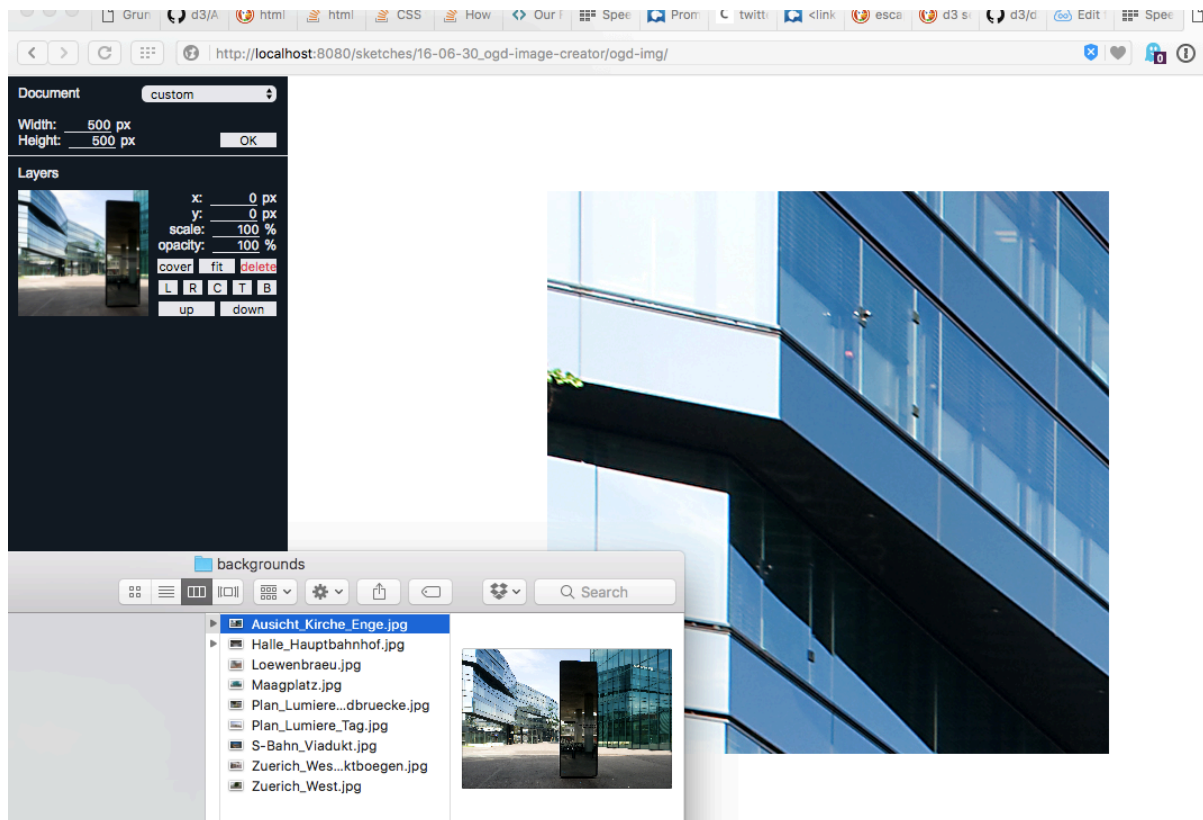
Grun d3/A html html CSS How Our Spee Prom twitt <link esca d3 s d3/d Edit Spee

http://localhost:8080/sketches/16-06-30_ogd-image-creator/ogd-img/

0

Document custom

Width: 500 px
Height: 500 px OK

Layers

x: 0 px
y: 0 px
scale: 100 %
opacity: 100 %

cover fit delete

L R C T B

up down

backgrounds

Search

Ausicht_Kirche_Enge.jpg
Halle_Hauptbahnhof.jpg
Loewenbraeu.jpg
Maagplatz.jpg
Plan_Lumiere...dbruecke.jpg
Plan_Lumiere_Tag.jpg
S-Bahn_Viadukt.jpg
Zuerich_Wes...ktboegen.jpg
Zuerich_West.jpg